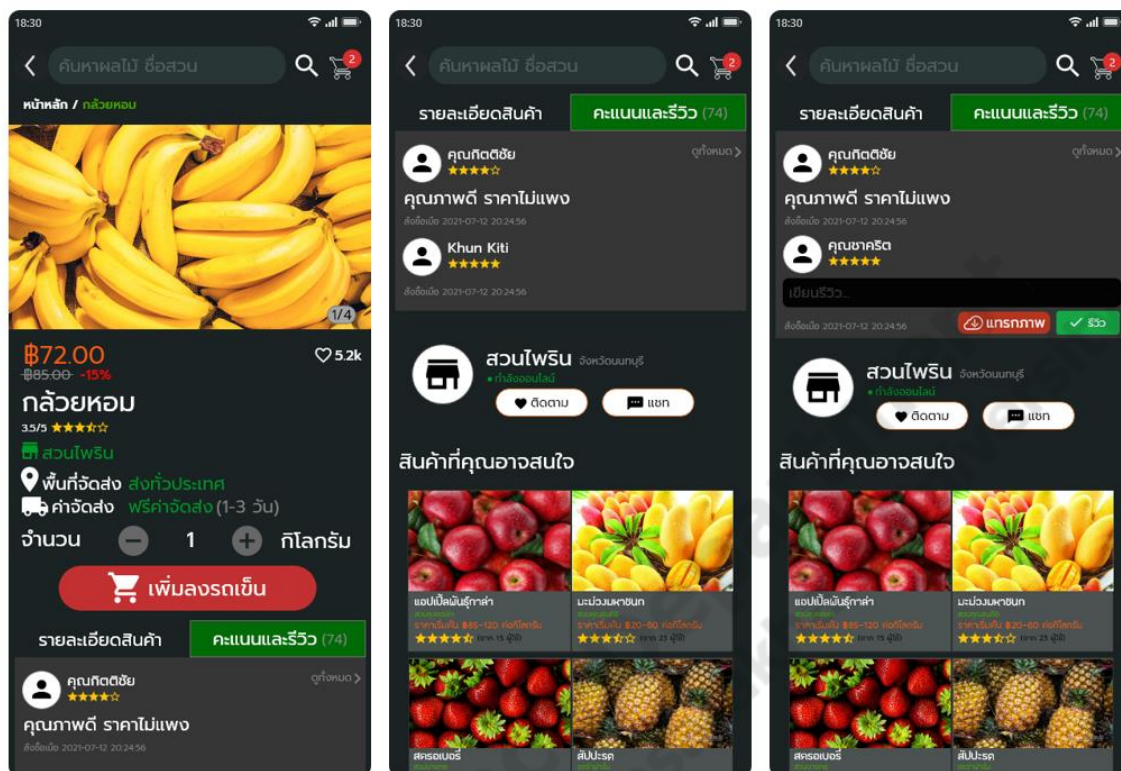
18:30

ค้นหาผลไม้ ชื่อสวน

2

หน้าหลัก / กล้วยหอม

1/4

฿72.00
฿85.00 -15%

5.2k

กล้วยหอม
3.5/5 ★★★☆☆

สวนไพริน

พื้นที่จัดส่ง ส่งทั่วประเทศ

ค่าจัดส่ง ฟรีค่าจัดส่ง (1-3 วัน)

จำนวน − 1 + กิโลกรัม

เพิ่มลงรถเข็น

รายละเอียดสินค้า | คะแนนและรีวิว (74)

คุณกิตติชัย ★★★★☆
ดูทั้งหมด
คุณภาพดี ราคาไม่แพง
สั่งซื้อเมื่อ 2021-07-12 20:24:56

18:30

ค้นหาผลไม้ ชื่อสวน

2

รายละเอียดสินค้า | คะแนนและรีวิว (74)

คุณกิตติชัย ★★★★☆
ดูทั้งหมด
คุณภาพดี ราคาไม่แพง
สั่งซื้อเมื่อ 2021-07-12 20:24:56

Khun Kiti ★★★★★
สั่งซื้อเมื่อ 2021-07-12 20:24:56

สวนไพริน จังหวัดนนทบุรี
• กำลังออนไลน์
ติดตาม | แชท

สินค้าที่คุณอาจสนใจ

แอปเปิ้ลพันธุ์กาล่า
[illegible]
ราคาเริ่มต้น ฿85-120 ต่อกิโลกรัม
★★★★★ (จาก 15 ผู้ใช้)

มะม่วงมหาชนก
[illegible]
ราคาเริ่มต้น ฿20-60 ต่อกิโลกรัม
★★★☆☆ (จาก 23 ผู้ใช้)

สตรอเบอรี่
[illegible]

สัปปะรด
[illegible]

18:30

ค้นหาผลไม้ ชื่อสวน

2

รายละเอียดสินค้า | คะแนนและรีวิว (74)

คุณกิตติชัย ★★★★☆
ดูทั้งหมด
คุณภาพดี ราคาไม่แพง
สั่งซื้อเมื่อ 2021-07-12 20:24:56

คุณชาคริต ★★★★★
เขียนรีวิว...
สั่งซื้อเมื่อ 2021-07-12 20:24:56
แทรกภาพ | รีวิว

สวนไพริน จังหวัดนนทบุรี
• กำลังออนไลน์
ติดตาม | แชท

สินค้าที่คุณอาจสนใจ

แอปเปิ้ลพันธุ์กาล่า
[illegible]
ราคาเริ่มต้น ฿85-120 ต่อกิโลกรัม
★★★★★ (จาก 15 ผู้ใช้)

มะม่วงมหาชนก
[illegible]
ราคาเริ่มต้น ฿20-60 ต่อกิโลกรัม
★★★☆☆ (จาก 23 ผู้ใช้)

สตรอเบอรี่
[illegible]

สัปปะรด
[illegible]